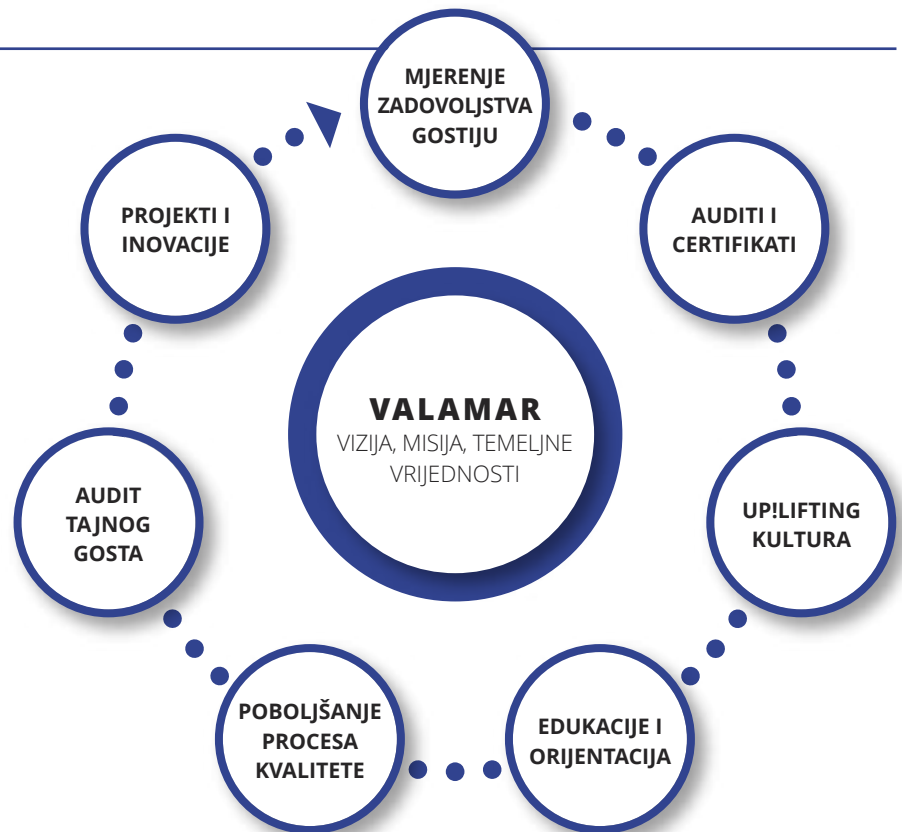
MJERENJE ZADOVOLJSTVA GOSTIJU

AUDITI I CERTIFIKATI

UP!LIFTING KULTURA

EDUKACIJE I ORIJENTACIJA

POBOLJŠANJE PROCESA KVALITETE

AUDIT TAJNOG GOSTA

PROJEKTI I INOVACIJE

VALAMAR
VIZIJA, MISIJA, TEMELJNE VRIJEDNOSTI